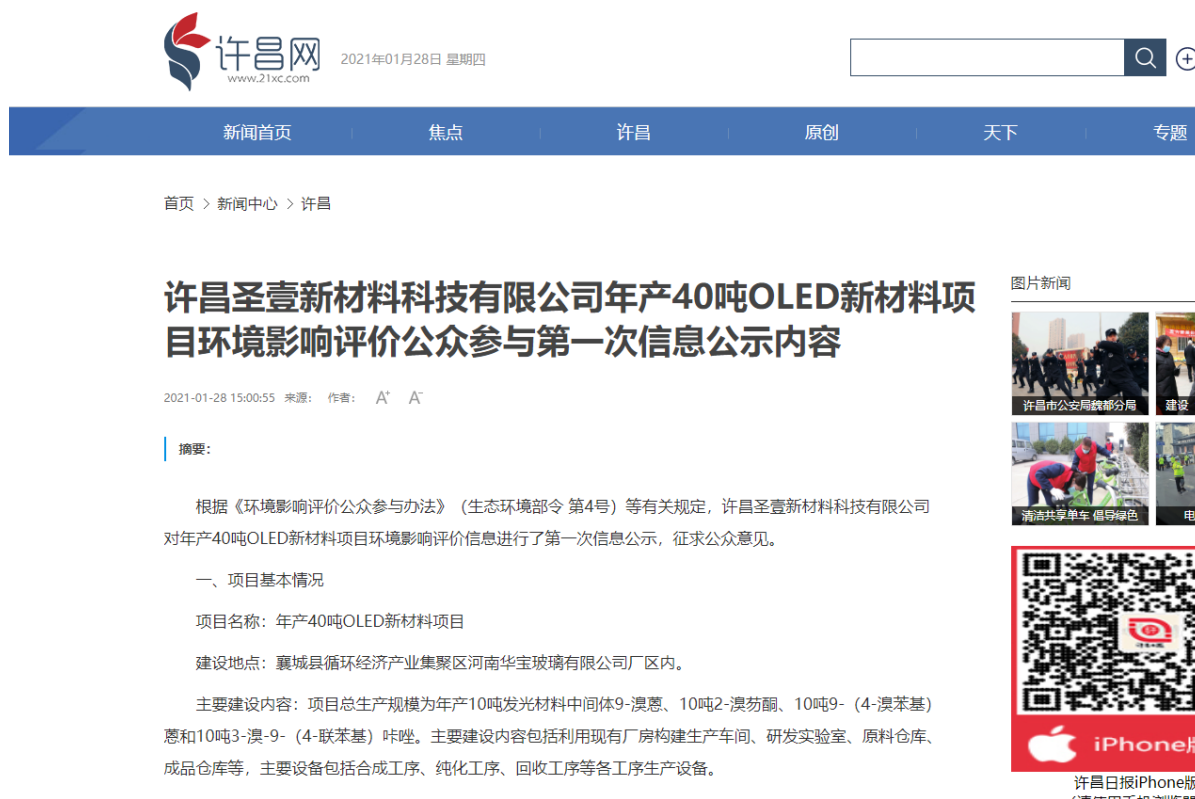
许昌网
www.21xc.com
2021年01月28日 星期四

新闻首页 焦点 许昌 原创 天下 专题

首页 > 新闻中心 > 许昌

许昌圣壹新材料科技有限公司年产40吨OLED新材料项目环境影响评价公众参与第一次信息公示内容

2021-01-28 15:00:55 来源: 作者: A+ A-

摘要:

根据《环境影响评价公众参与办法》（生态环境部令 第4号）等有关规定，许昌圣壹新材料科技有限公司对年产40吨OLED新材料项目环境影响评价信息进行了第一次信息公示，征求公众意见。

一、项目基本情况

项目名称：年产40吨OLED新材料项目

建设地点：襄城县循环经济产业集聚区河南华宝玻璃有限公司厂区内。

主要建设内容：项目总生产规模为年产10吨发光材料中间体9-溴蒽、10吨2-溴芴酮、10吨9-（4-溴苯基）蒽和10吨3-溴-9-（4-联苯基）咔唑。主要建设内容包括利用现有厂房构建生产车间、研发实验室、原料仓库、成品仓库等，主要设备包括合成工序、纯化工序、回收工序等各工序生产设备。

图片新闻

许昌市公安局森部分局

建设

清洁共享单车 倡导绿色

电

iPhone版

许昌日报iPhone版
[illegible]